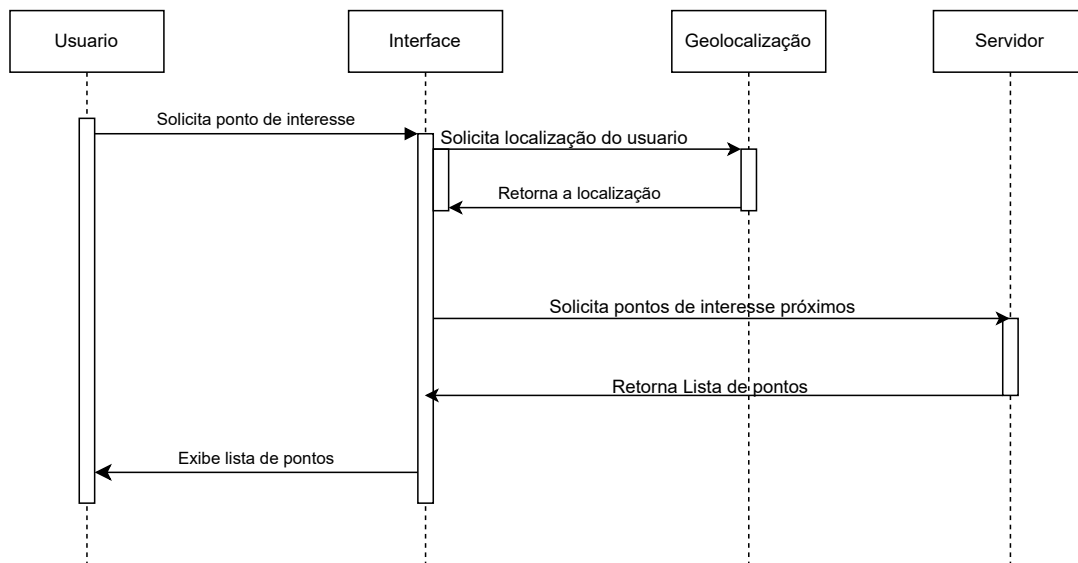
Usuario

Interface

Geolocalização

Servidor

Solicita ponto de interesse

Solicita localização do usuario

Retorna a localização

Solicita pontos de interesse próximos

Retorna Lista de pontos

Exibe lista de pontos